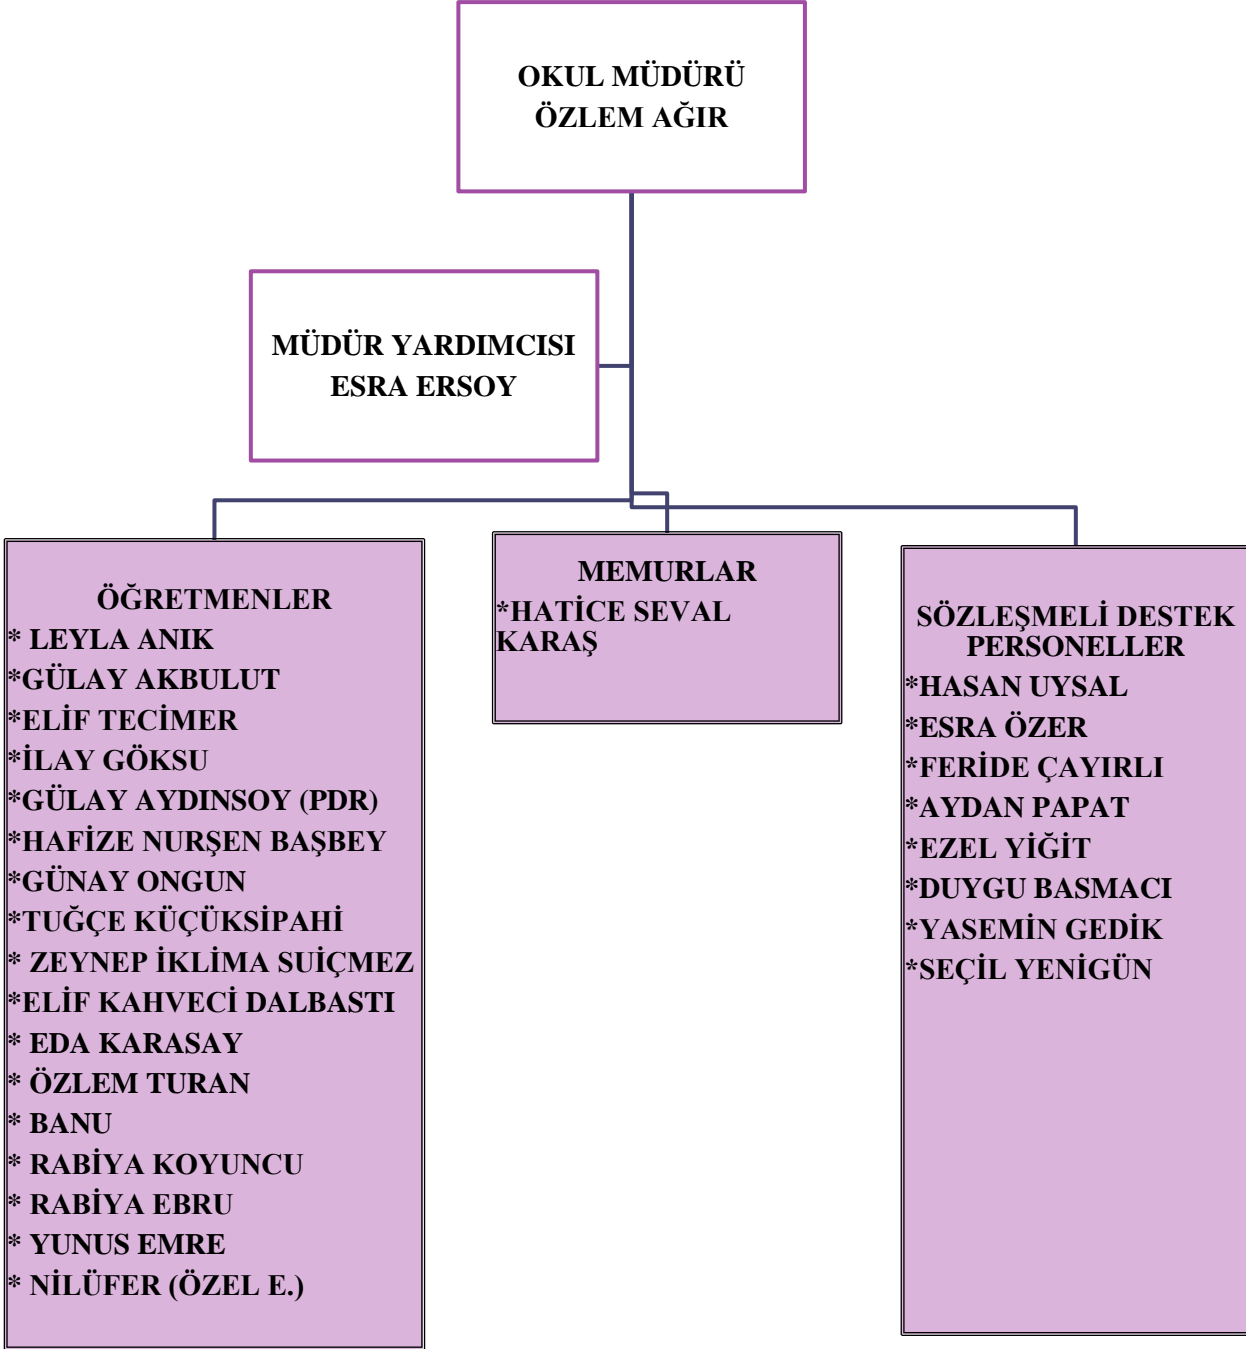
OKUL MÜDÜRÜ
ÖZLEM AĞIR

MÜDÜR YARDIMCISI
ESRA ERSOY

ÖĞRETMENLER
* LEYLA ANIK
*GÜLAY AKBULUT
*ELİF TECİMER
*İLAY GÖKSU
*GÜLAY AYDINSOY (PDR)
*HAFİZE NURŞEN BAŞBEY
*GÜNAY ONGUN
*TUĞÇE KÜÇÜKSİPAHİ
* ZEYNEP İKLİMA SUİÇMEZ
*ELİF KAHVECİ DALBASTI
* EDA KARASAY
* ÖZLEM TURAN
* BANU
* RABİYA KOYUNCU
* RABİYA EBRU
* YUNUS EMRE
* NİLÜFER (ÖZEL E.)

MEMURLAR
*HATİCE SEVAL KARAŞ

SÖZLEŞMELİ DESTEK PERSONELLER
*HASAN UYSAL
*ESRA ÖZER
*FERİDE ÇAYIRLI
*AYDAN PAPAT
*EZEL YİĞİT
*DUYGU BASMACI
*YASEMİN GEDİK
*SEÇİL YENİGÜN